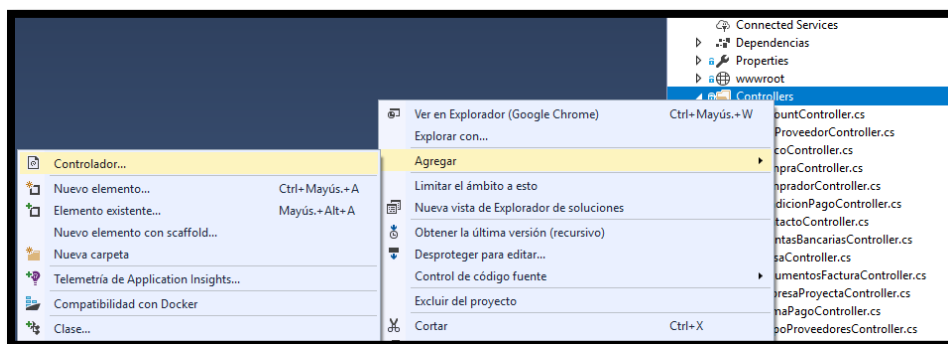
Connected Services
Dependencias
Properties
wwwroot
Controllers
ountController.cs
ProveedorController.cs
coController.cs
npraController.cs
npradorController.cs
dicionPagoController.cs
tactoController.cs
ntasBancariasController.cs
saController.cs
umentosFacturaController.cs
oresaProyectaController.cs
naPagoController.cs
poProveedoresController.cs

Ver en Explorador (Google Chrome) Ctrl+Mayús.+W
Explorar con...
Agregar
Limitar el ámbito a esto
Nueva vista de Explorador de soluciones
Obtener la última versión (recursivo)
Desproteger para editar...
Control de código fuente
Excluir del proyecto
Cortar Ctrl+X

Controlador...
Nuevo elemento... Ctrl+Mayús.+A
Elemento existente... Mayús.+Alt+A
Nuevo elemento con scaffold...
Nueva carpeta
Telemetría de Application Insights...
Compatibilidad con Docker
Clase...